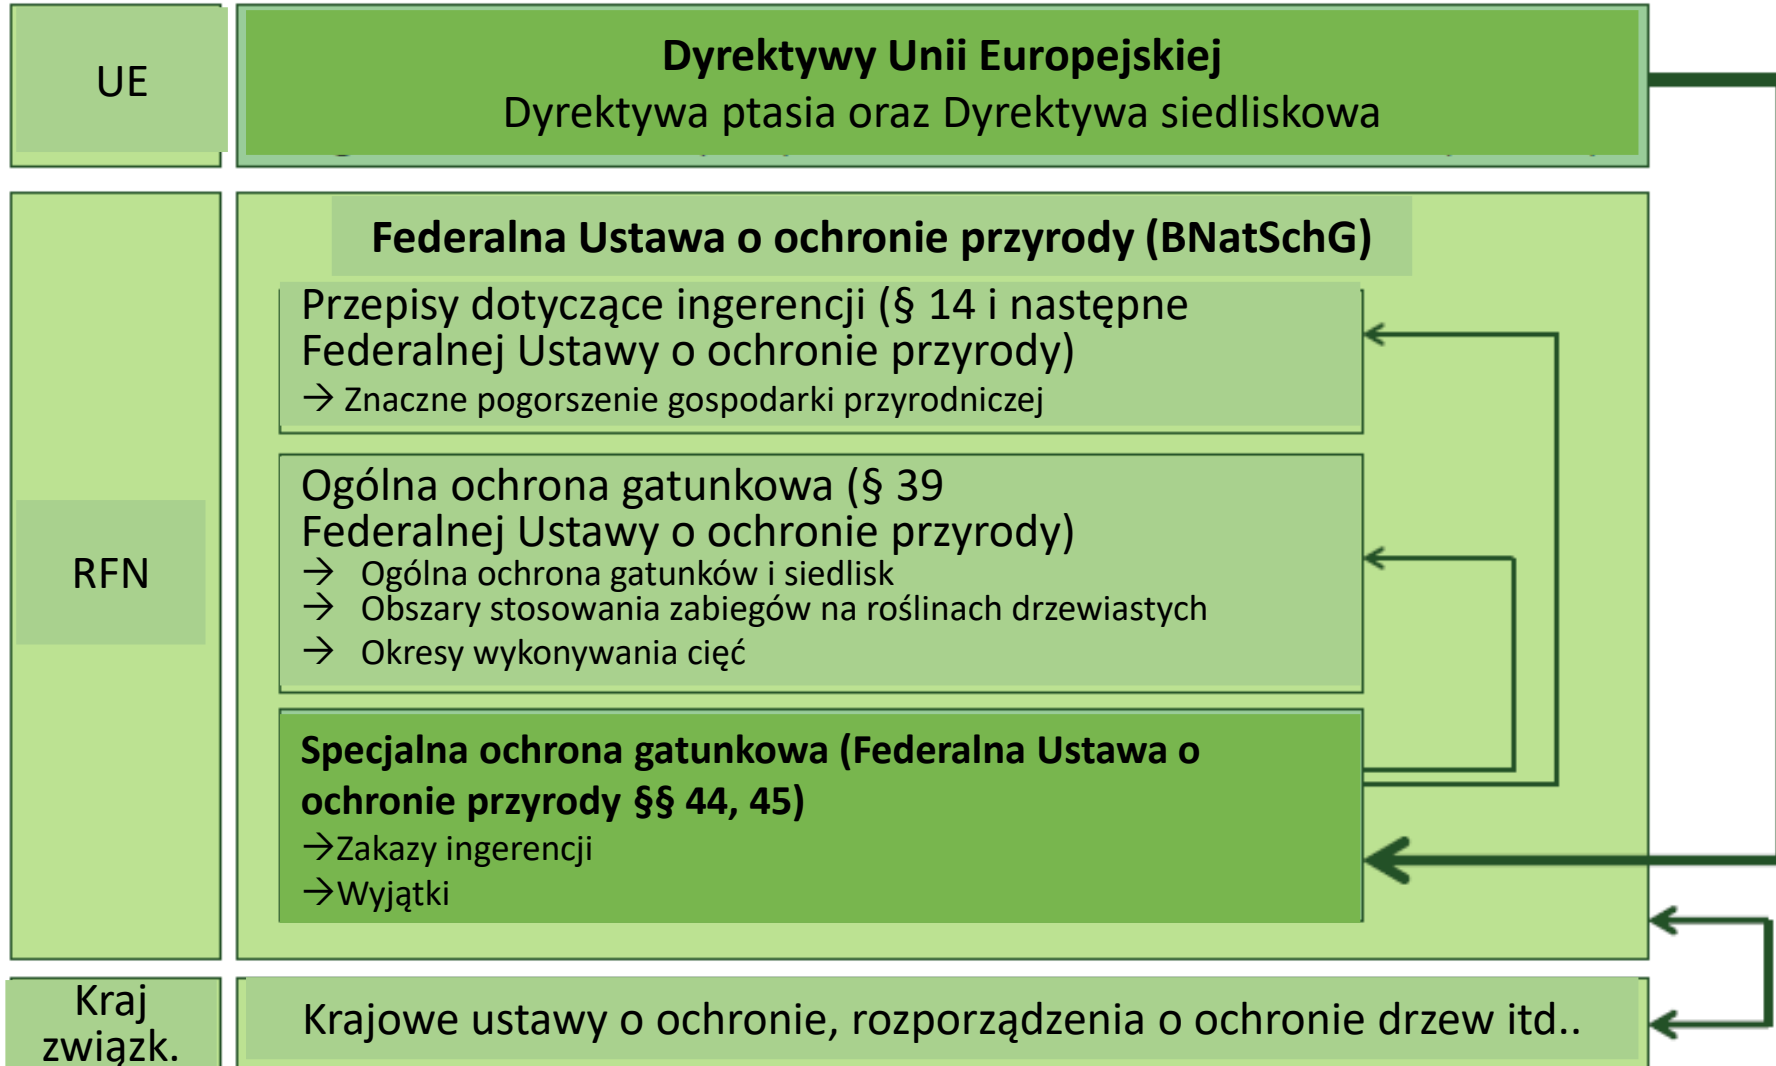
UE

Dyrektywy Unii Europejskiej
Dyrektywa ptasia oraz Dyrektywa siedliskowa

RFN

Federalna Ustawa o ochronie przyrody (BNatSchG)

Przepisy dotyczące ingerencji (§ 14 i następne Federalnej Ustawy o ochronie przyrody)
→ Znaczne pogorszenie gospodarki przyrodniczej

Ogólna ochrona gatunkowa (§ 39 Federalnej Ustawy o ochronie przyrody)
→ Ogólna ochrona gatunków i siedlisk
→ Obszary stosowania zabiegów na roślinach drzewiastych
→ Okresy wykonywania cięć

Specjalna ochrona gatunkowa (Federalna Ustawa o ochronie przyrody §§ 44, 45)
→Zakazy ingerencji
→Wyjątki

Kraj związk.

Krajowe ustawy o ochronie, rozporządzenia o ochronie drzew itd..